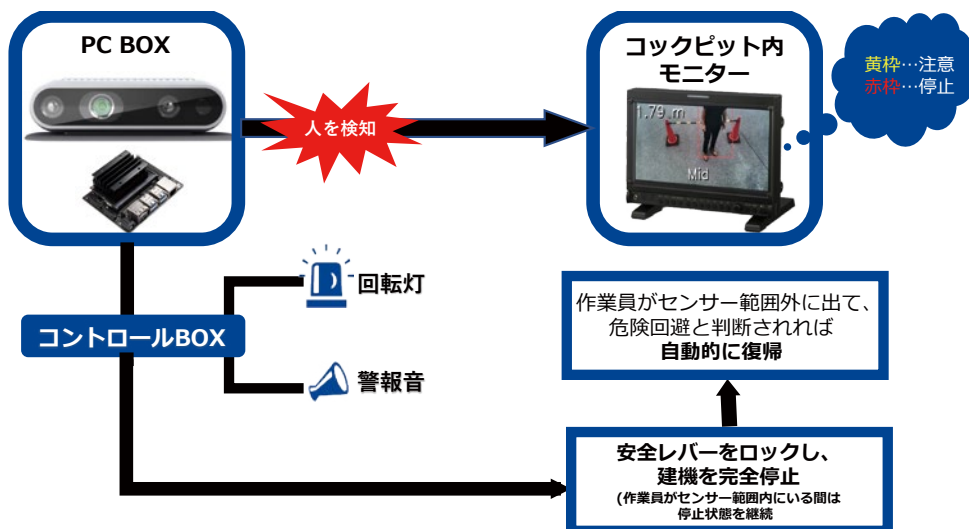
PC BOX

人を検知

コックピット内
モニター

1.79 m

Mid

黄枠…注意
赤枠…停止

回転灯

コントロールBOX

警報音

作業員がセンサー範囲外に出て、
危険回避と判断されれば
**自動的に復帰**

安全レバーをロックし、
建機を完全停止
(作業員がセンサー範囲内にいる間は
停止状態を継続